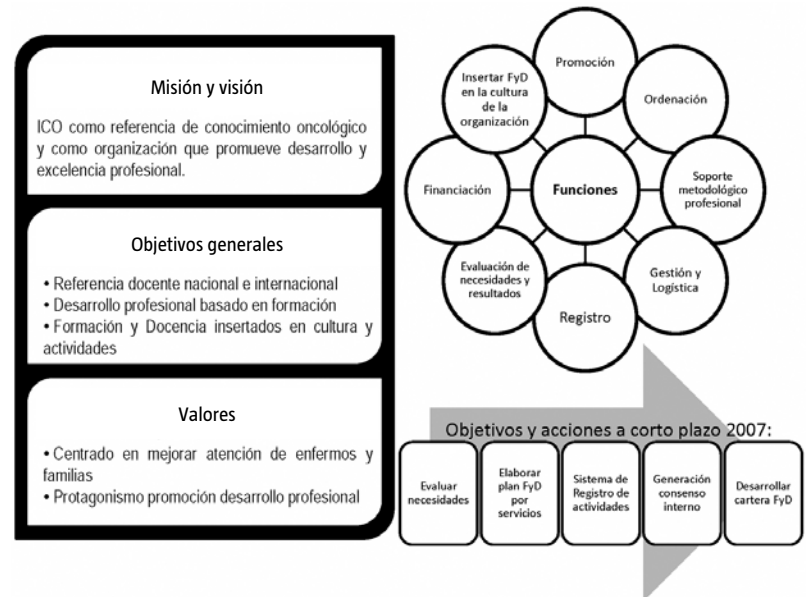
Misión y visión

ICO como referencia de conocimiento oncológico y como organización que promueve desarrollo y excelencia profesional.

Objetivos generales

• Referencia docente nacional e internacional
• Desarrollo profesional basado en formación
• Formación y Docencia insertados en cultura y actividades

Valores

• Centrado en mejorar atención de enfermos y familias
• Protagonismo promoción desarrollo profesional

Funciones

Promoción

Ordenación

Soporte metodológico profesional

Gestión y Logística

Registro

Evaluación de necesidades y resultados

Financiación

Insertar FyD en la cultura de la organización

Objetivos y acciones a corto plazo 2007:

Evaluar necesidades

Elaborar plan FyD por servicios

Sistema de Registro de actividades

Generación consenso interno

Desarrollar cartera FyD